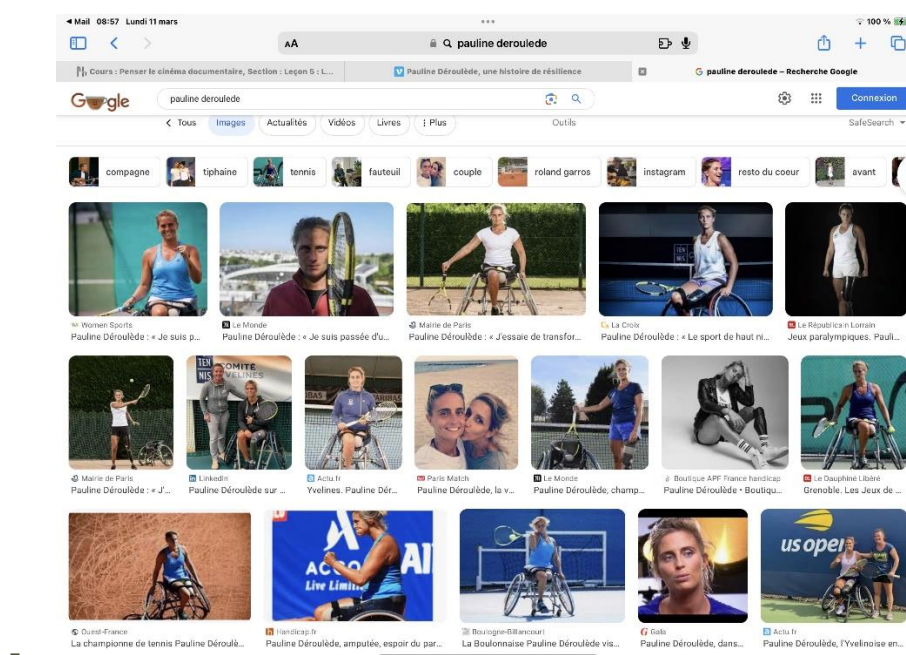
◀ Mail 08:57 Lundi 11 mars

100 %

AA pauline deroulede

Cours : Penser le cinéma documentaire, Section : Leçon 5 : L...

Pauline Déroulède, une histoire de résilience

pauline deroulede – Recherche Google

Google

pauline deroulede

Connexion

Tous Images Actualités Vidéos Livres Plus Outils SafeSearch

compagne tiphaine tennis fauteuil couple roland garros instagram resto du coeur avant

Women Sports
Pauline Déroulède : « Je suis p...

Le Monde
Pauline Déroulède : « Je suis passée d'u...

Mairie de Paris
Pauline Déroulède : « J'essaie de transfor...

La Croix
Pauline Déroulède : « Le sport de haut ni...

Le Républicain Lorrain
Jeux paralympiques. Pauli...

Mairie de Paris
Pauline Déroulède : « J'...

LinkedIn
Pauline Déroulède sur ...

Actu.fr
Yvelines. Pauline Dér...

Paris Match
Pauline Déroulède, la v...

Le Monde
Pauline Déroulède, champ...

Boutique APF France handicap
Pauline Déroulède • Boutiqu...

Le Dauphiné Libéré
Grenoble. Les Jeux de ...

Ouest-France
La championne de tennis Pauline Déroulè...

Handicap.fr
Pauline Déroulède, amputée, espoir du par...

Boulogne-Billancourt
La Boulonnaise Pauline Déroulède vis...

Gala
Pauline Déroulède, dans...

Actu.fr
Pauline Déroulède, l'Yvelinoise en...